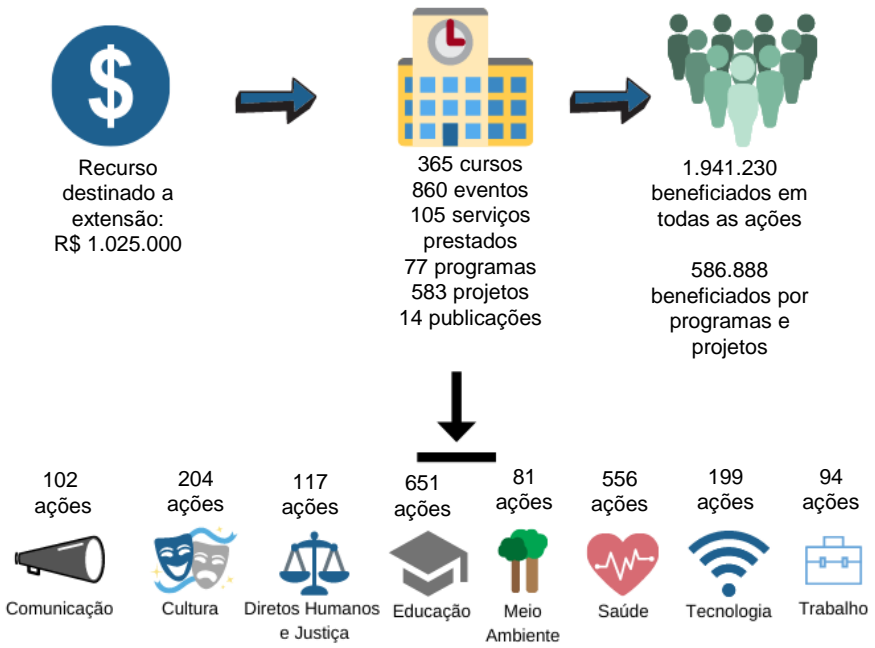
$

Recurso destinado a extensão: R$ 1.025.000

365 cursos
860 eventos
105 serviços prestados
77 programas
583 projetos
14 publicações

1.941.230 beneficiados em todas as ações

586.888 beneficiados por programas e projetos

102 ações
Comunicação

204 ações
Cultura

117 ações
Diretos Humanos e Justiça

651 ações
Educação

81 ações
Meio Ambiente

556 ações
Saúde

199 ações
Tecnologia

94 ações
Trabalho